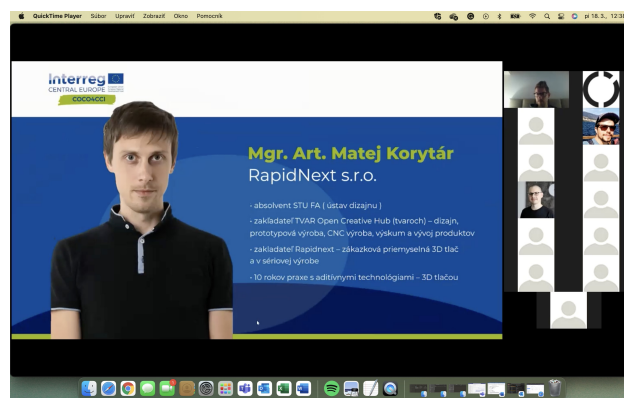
QuickTime Player Súbor Upraviť Zobraziť Okno Pomocník

pi 18.3. 12:3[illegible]

Interreg
CENTRAL EUROPE
COCO4CCI

Mgr. Art. Matej Korytár
RapidNext s.r.o.

- absolvent STU FA ( ústav dizajnu )

- zakladateľ TVAR Open Creative Hub (tvaroch) – dizajn, prototypová výroba, CNC výroba, výskum a vývoj produktov

- zakladateľ Rapidnext – zákazková priemyselná 3D tlač a v sériovej výrobe

- 10 rokov praxe s aditívnymi technológiami – 3D tlačou